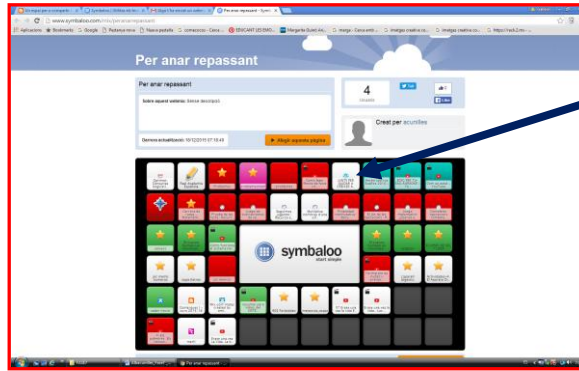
www.symbaloo.com/mix/peranarrepassant

Aplicacions Bookmarks Google Pestanya nova Nous paquets

Per anar repassant

Per anar repassant

Sobre aquest webmix: Sense descripció

Darrera actualització: 16/12/2015 07:55:45

Afegir aquesta pàgina

4

Creat per acurtiles

symbaloo
start simple

Per anar repassant